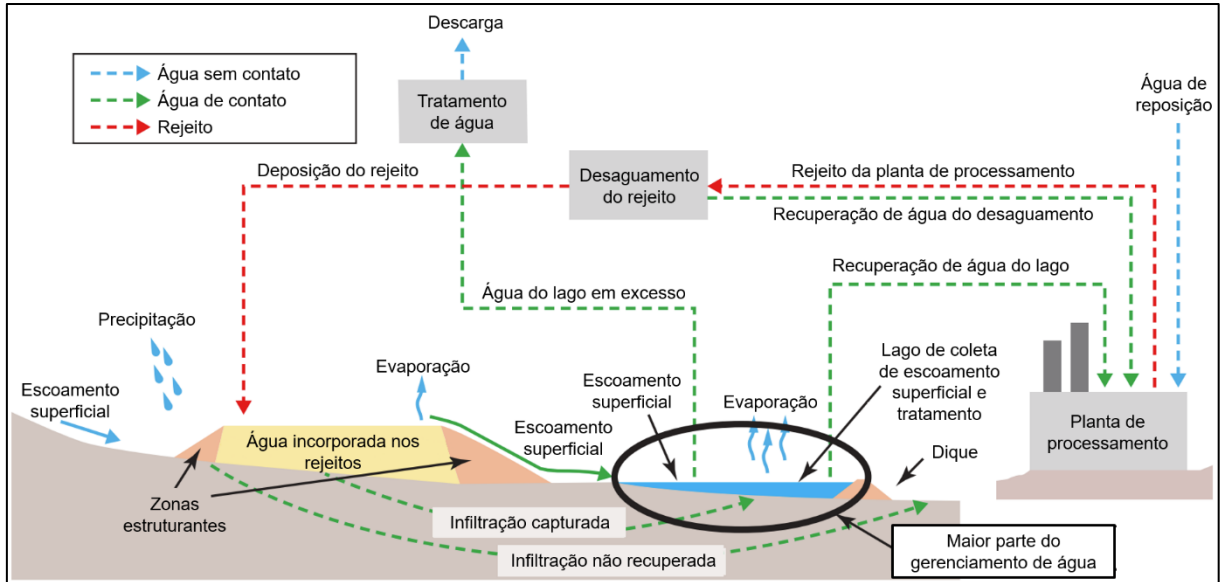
Água sem contato
Água de contato
Rejeito

Descarga

Tratamento de água

Água de reposição

Deposição do rejeito

Desaguamento do rejeito

Rejeito da planta de processamento

Recuperação de água do desaguamento

Recuperação de água do lago

Água do lago em excesso

Precipitação

Escoamento superficial

Evaporação

Escoamento superficial

Escoamento superficial

Evaporação

Lago de coleta de escoamento superficial e tratamento

Planta de processamento

Água incorporada nos rejeitos

Dique

Zonas estruturantes

Infiltração capturada

Infiltração não recuperada

Maior parte do gerenciamento de água